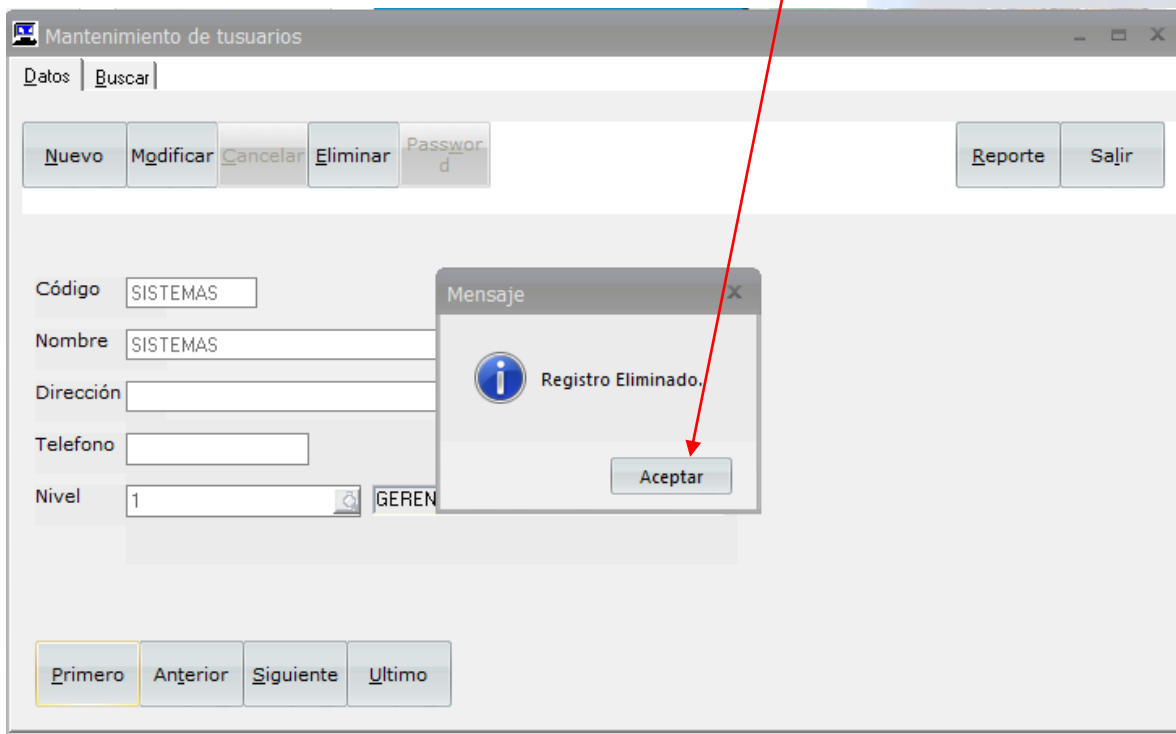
Mantenimiento de tusuarios

Datos | Buscar

Nuevo | Modificar | Cancelar | Eliminar | Password | Reporte | Salir

Código SISTEMAS

Nombre SISTEMAS

Dirección

Telefono

Nivel 1 GEREN

Mensaje

Registro Eliminado.

Aceptar

Primero | Anterior | Siguiente | Ultimo